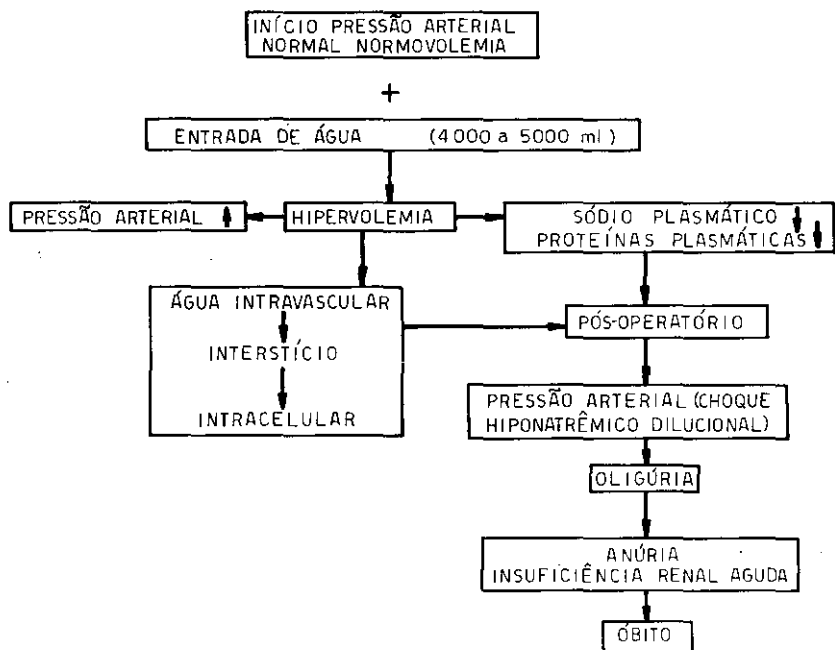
INÍCIO PRESSÃO ARTERIAL NORMAL NORMOVOLEMIA

+

ENTRADA DE ÁGUA (4000 a 5000 ml)

PRESSÃO ARTERIAL ↑

HIPERVOLEMIA

SÓDIO PLASMÁTICO ↓
PROTEÍNAS PLASMÁTICAS ↓

ÁGUA INTRAVASCULAR
INTERSTÍCIO
INTRACELULAR

PÓS-OPERATÓRIO

PRESSÃO ARTERIAL (CHOQUE HIPONATRÊMICO DILUCIONAL)

OLIGÚRIA

ANÚRIA
INSUFICIÊNCIA RENAL AGUDA

ÓBITO